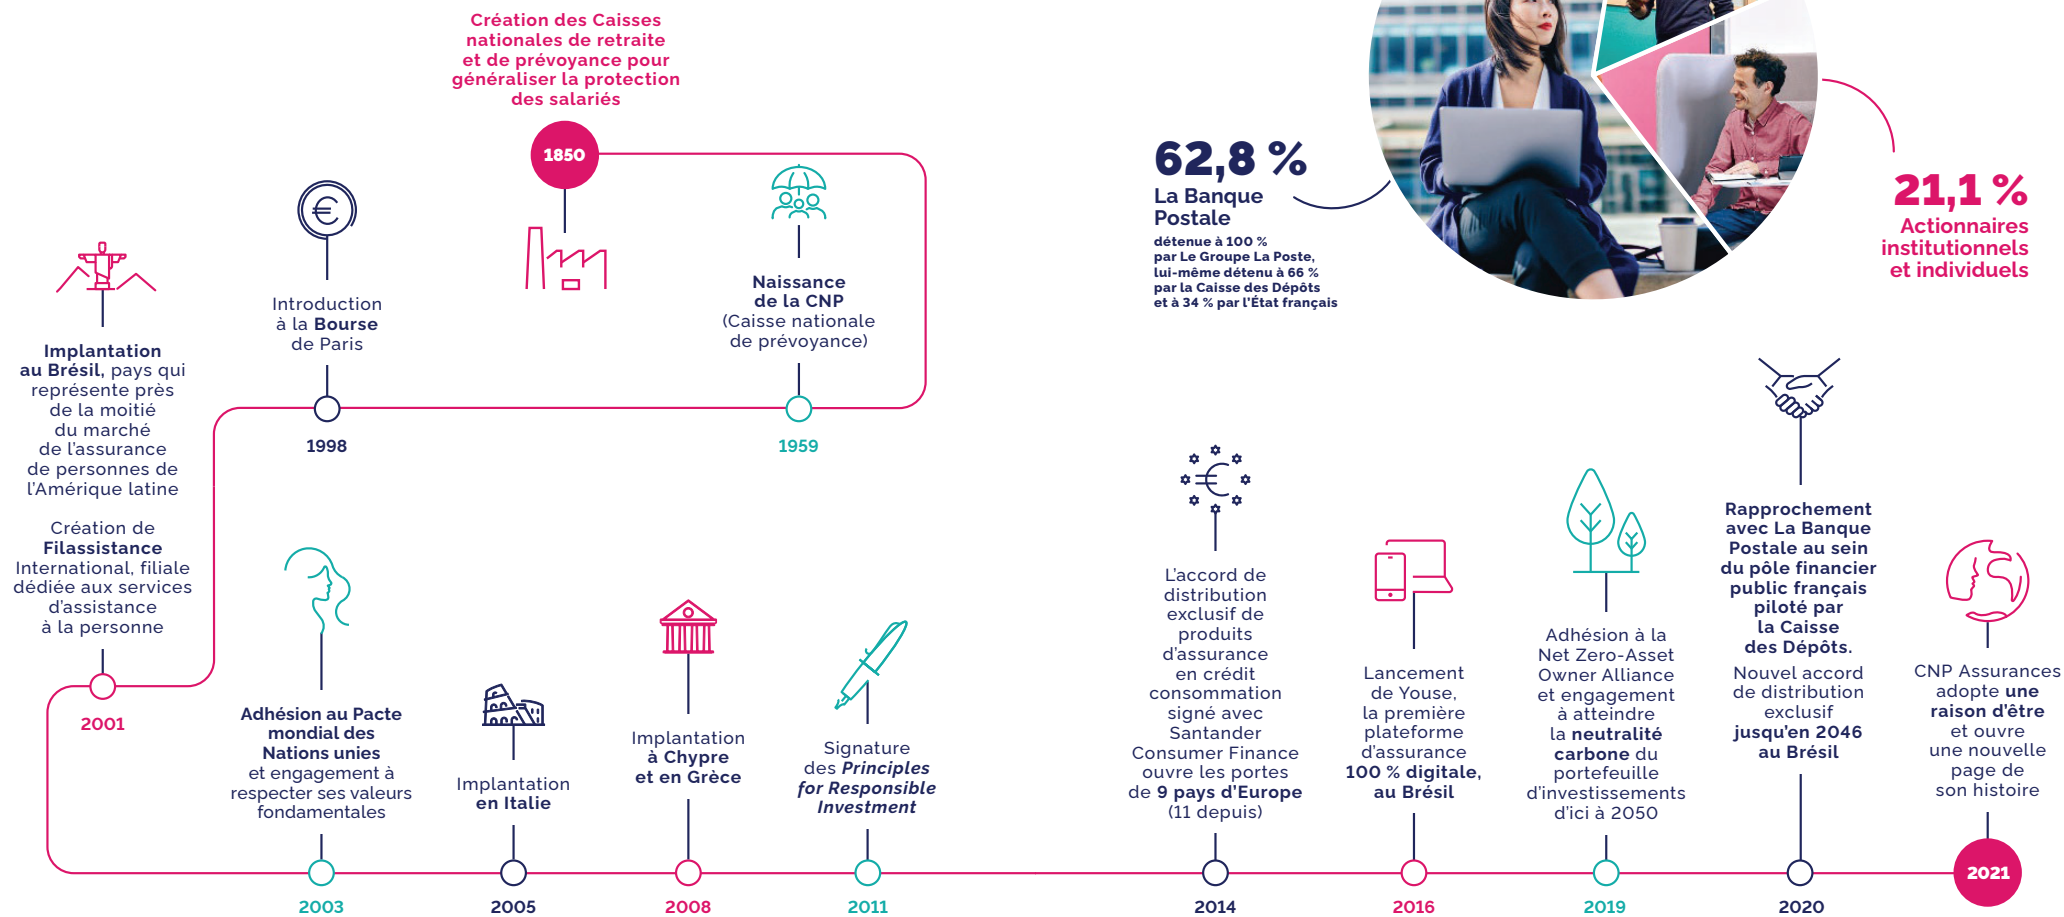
Création des Caisses nationales de retraite et de prévoyance pour généraliser la protection des salariés

1850

Naissance de la CNP (Caisse nationale de prévoyance)

1959

Introduction à la Bourse de Paris

1998

Implantation au Brésil, pays qui représente près de la moitié du marché de l'assurance de personnes de l'Amérique latine

Création de Filassistance International, filiale dédiée aux services d'assistance à la personne

2001

62,8 %
La Banque Postale
détenue à 100 % par Le Groupe La Poste, lui-même détenu à 66 % par la Caisse des Dépôts et à 34 % par l'État français

21,1 %
Actionnaires institutionnels et individuels

Adhésion au Pacte mondial des Nations unies et engagement à respecter ses valeurs fondamentales

2003

Implantation en Italie

2005

Implantation à Chypre et en Grèce

2008

Signature des Principles for Responsible Investment

2011

L'accord de distribution exclusif de produits d'assurance en crédit consommation signé avec Santander Consumer Finance ouvre les portes de 9 pays d'Europe (11 depuis)

2014

Lancement de Youse, la première plateforme d'assurance 100 % digitale, au Brésil

2016

Adhésion à la Net Zero-Asset Owner Alliance et engagement à atteindre la neutralité carbone du portefeuille d'investissements d'ici à 2050

2019

Rapprochement avec La Banque Postale au sein du pôle financier public français piloté par la Caisse des Dépôts.
Nouvel accord de distribution exclusif jusqu'en 2046 au Brésil

2020

CNP Assurances adopte une raison d'être et ouvre une nouvelle page de son histoire

2021